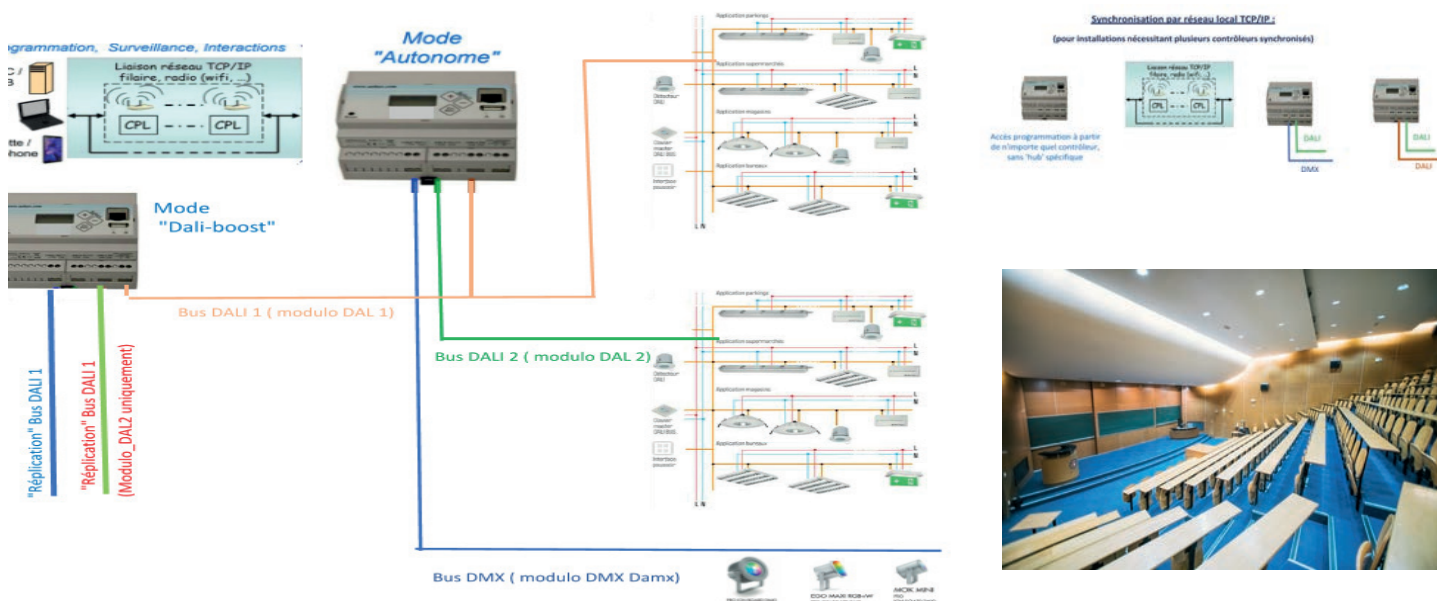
ogrammation, Surveillance, Interactions

Liaison réseau TCP/IP filaire, radio (wifi, ...)

CPL

CPL

tte / hone

Mode "Autonome"

Mode "Dali-boost"

Bus DALI 1 ( modulo DAL 1)

Bus DALI 2 ( modulo DAL 2)

"Réplication" Bus DALI 1

"Réplication" Bus DALI 1

(Modulo_DAL2 uniquement)

Bus DMX ( modulo DMX Damx)

Application parkings

Application supermarchés

Application magasins

Application bureaux

Détecteur DALI

Clavier master DALI BUS

Interface poussoir

L N

L N

Application parkings

Application supermarchés

Application magasins

Application bureaux

Détecteur DALI

Clavier master DALI BUS

Interface poussoir

L N

Synchronisation par réseau local TCP/IP :

(pour installations nécessitant plusieurs contrôleurs synchronisés)

Liaison réseau TCP/IP filaire, radio (wifi, ...)

CPL

CPL

Accès programmation à partir de n'importe quel contrôleur, sans 'hub' spécifique

DALI

DMX

DALI

DALI

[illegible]

EDO MAXI RGB+W

MOK MINI